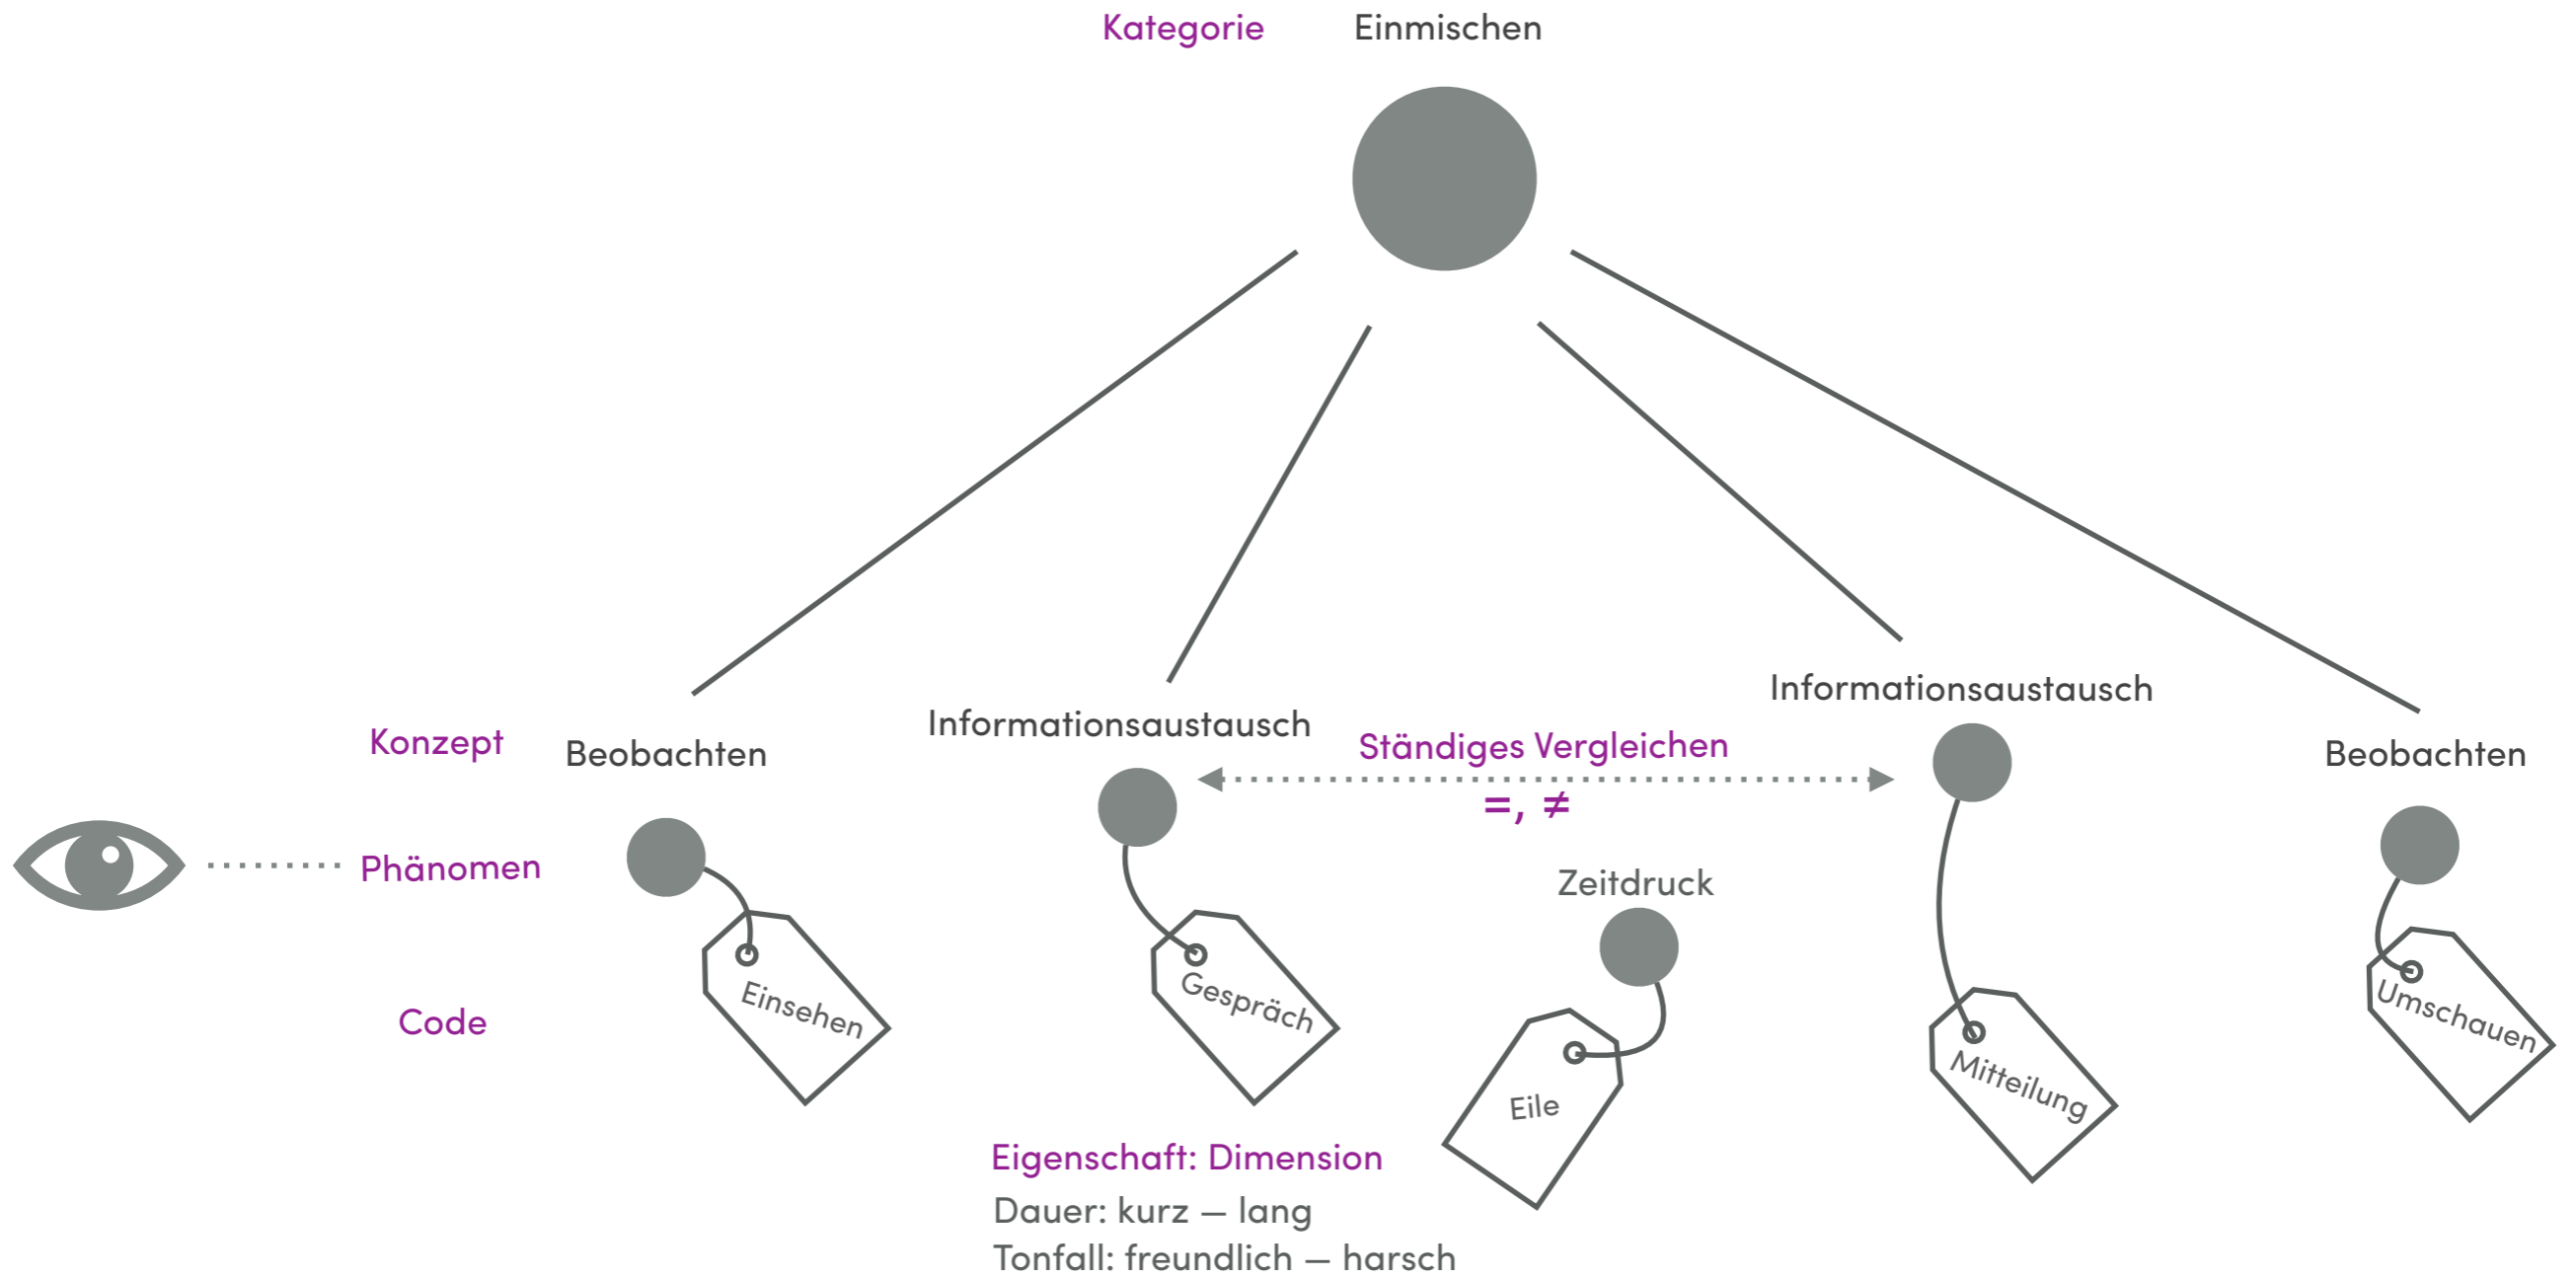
Kategorie Einmischen

Informationsaustausch

Konzept Beobachten

Informationsaustausch

Ständiges Vergleichen

$=, \neq$

Beobachten

Phänomen

Zeitdruck

Code

Einsehen

Gespräch

Eile

Mitteilung

Umschauen

Eigenschaft: Dimension

Dauer: kurz – lang

Tonfall: freundlich – harsch